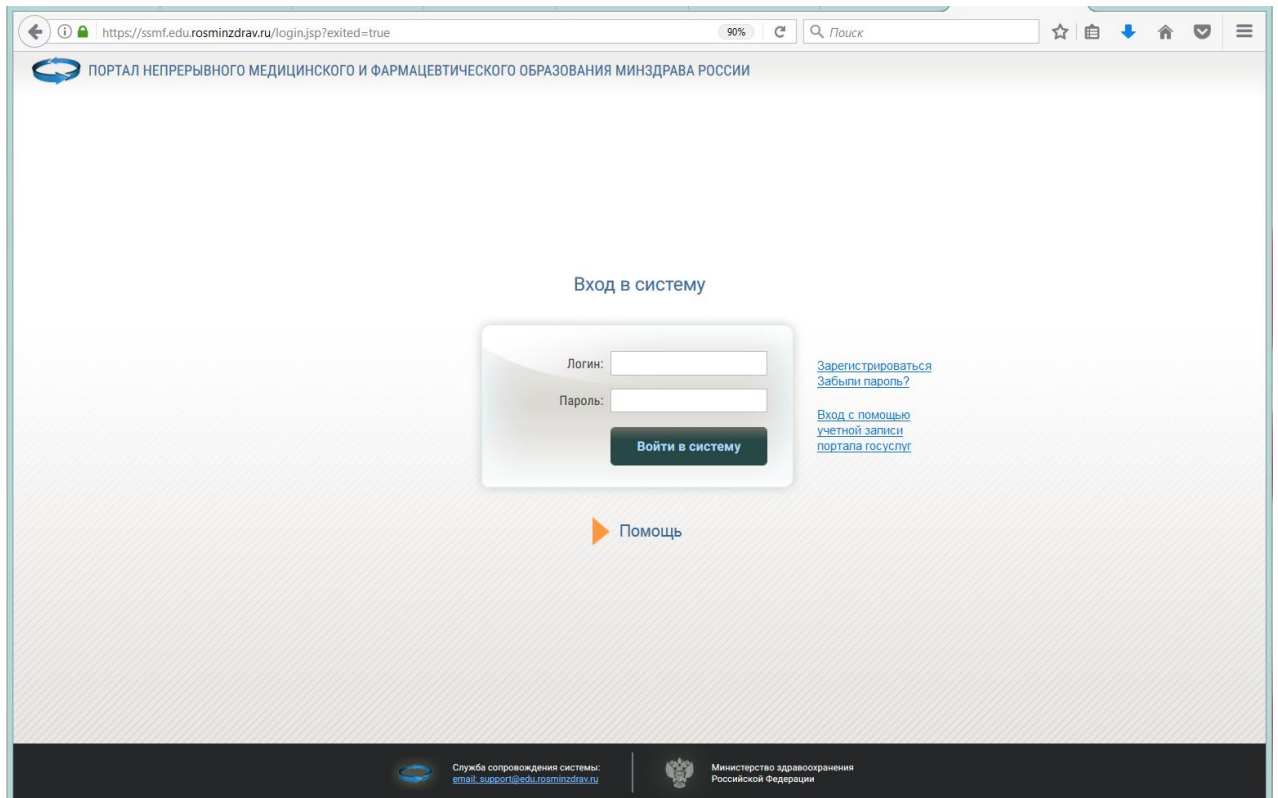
https://ssmf.edu.rosminzdrav.ru/login.jsp?exited=true

90%

Поиск

ПОРТАЛ НЕПРЕРЫВНОГО МЕДИЦИНСКОГО И ФАРМАЦЕВТИЧЕСКОГО ОБРАЗОВАНИЯ МИНЗДРАВА РОССИИ

Вход в систему

Логин:

Пароль:

Войти в систему

Зарегистрироваться
Забыли пароль?

Вход с помощью учетной записи портала госуслуг

Помощь

Служба сопровождения системы:
email: support@edu.rosminzdrav.ru

Министерство здравоохранения Российской Федерации